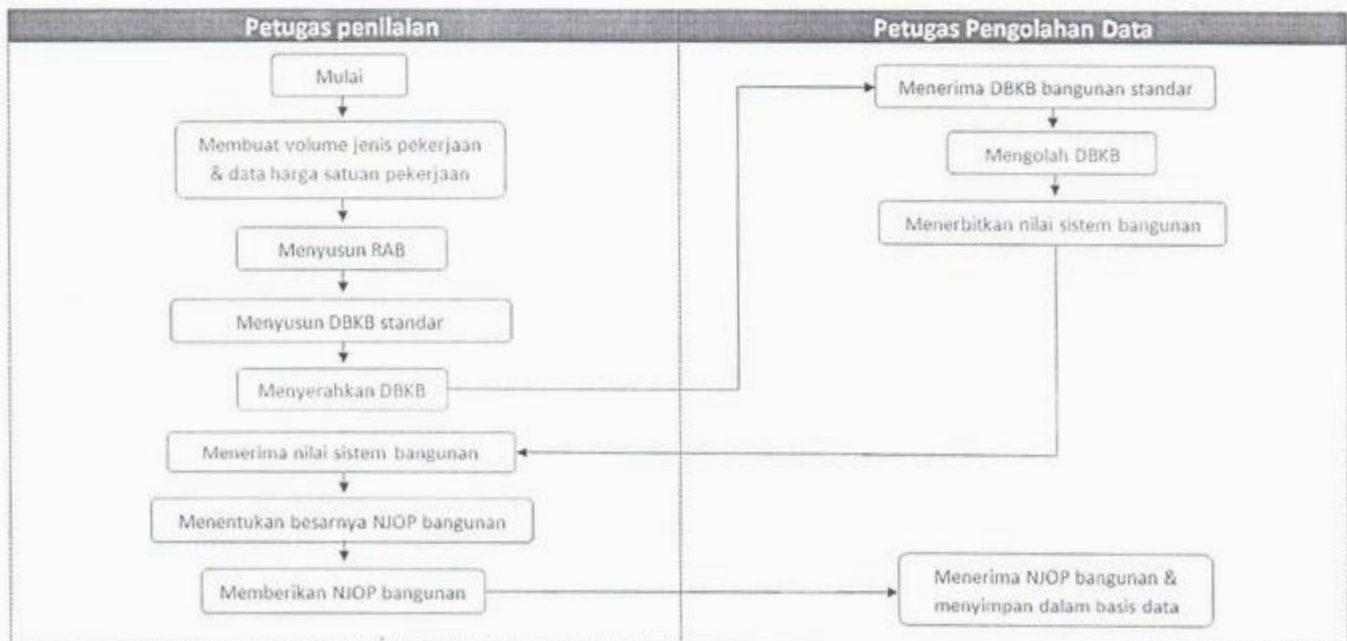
Petugas penilaian

Mulai

Membuat volume jenis pekerjaan & data harga satuan pekerjaan

Menyusun RAB

Menyusun DBKB standar

Menyerahkan DBKB

Menerima nilai sistem bangunan

Menentukan besarnya NJOP bangunan

Memberikan NJOP bangunan

Petugas Pengolahan Data

Menerima DBKB bangunan standar

Mengolah DBKB

Menerbitkan nilai sistem bangunan

Menerima NJOP bangunan & menyimpan dalam basis data